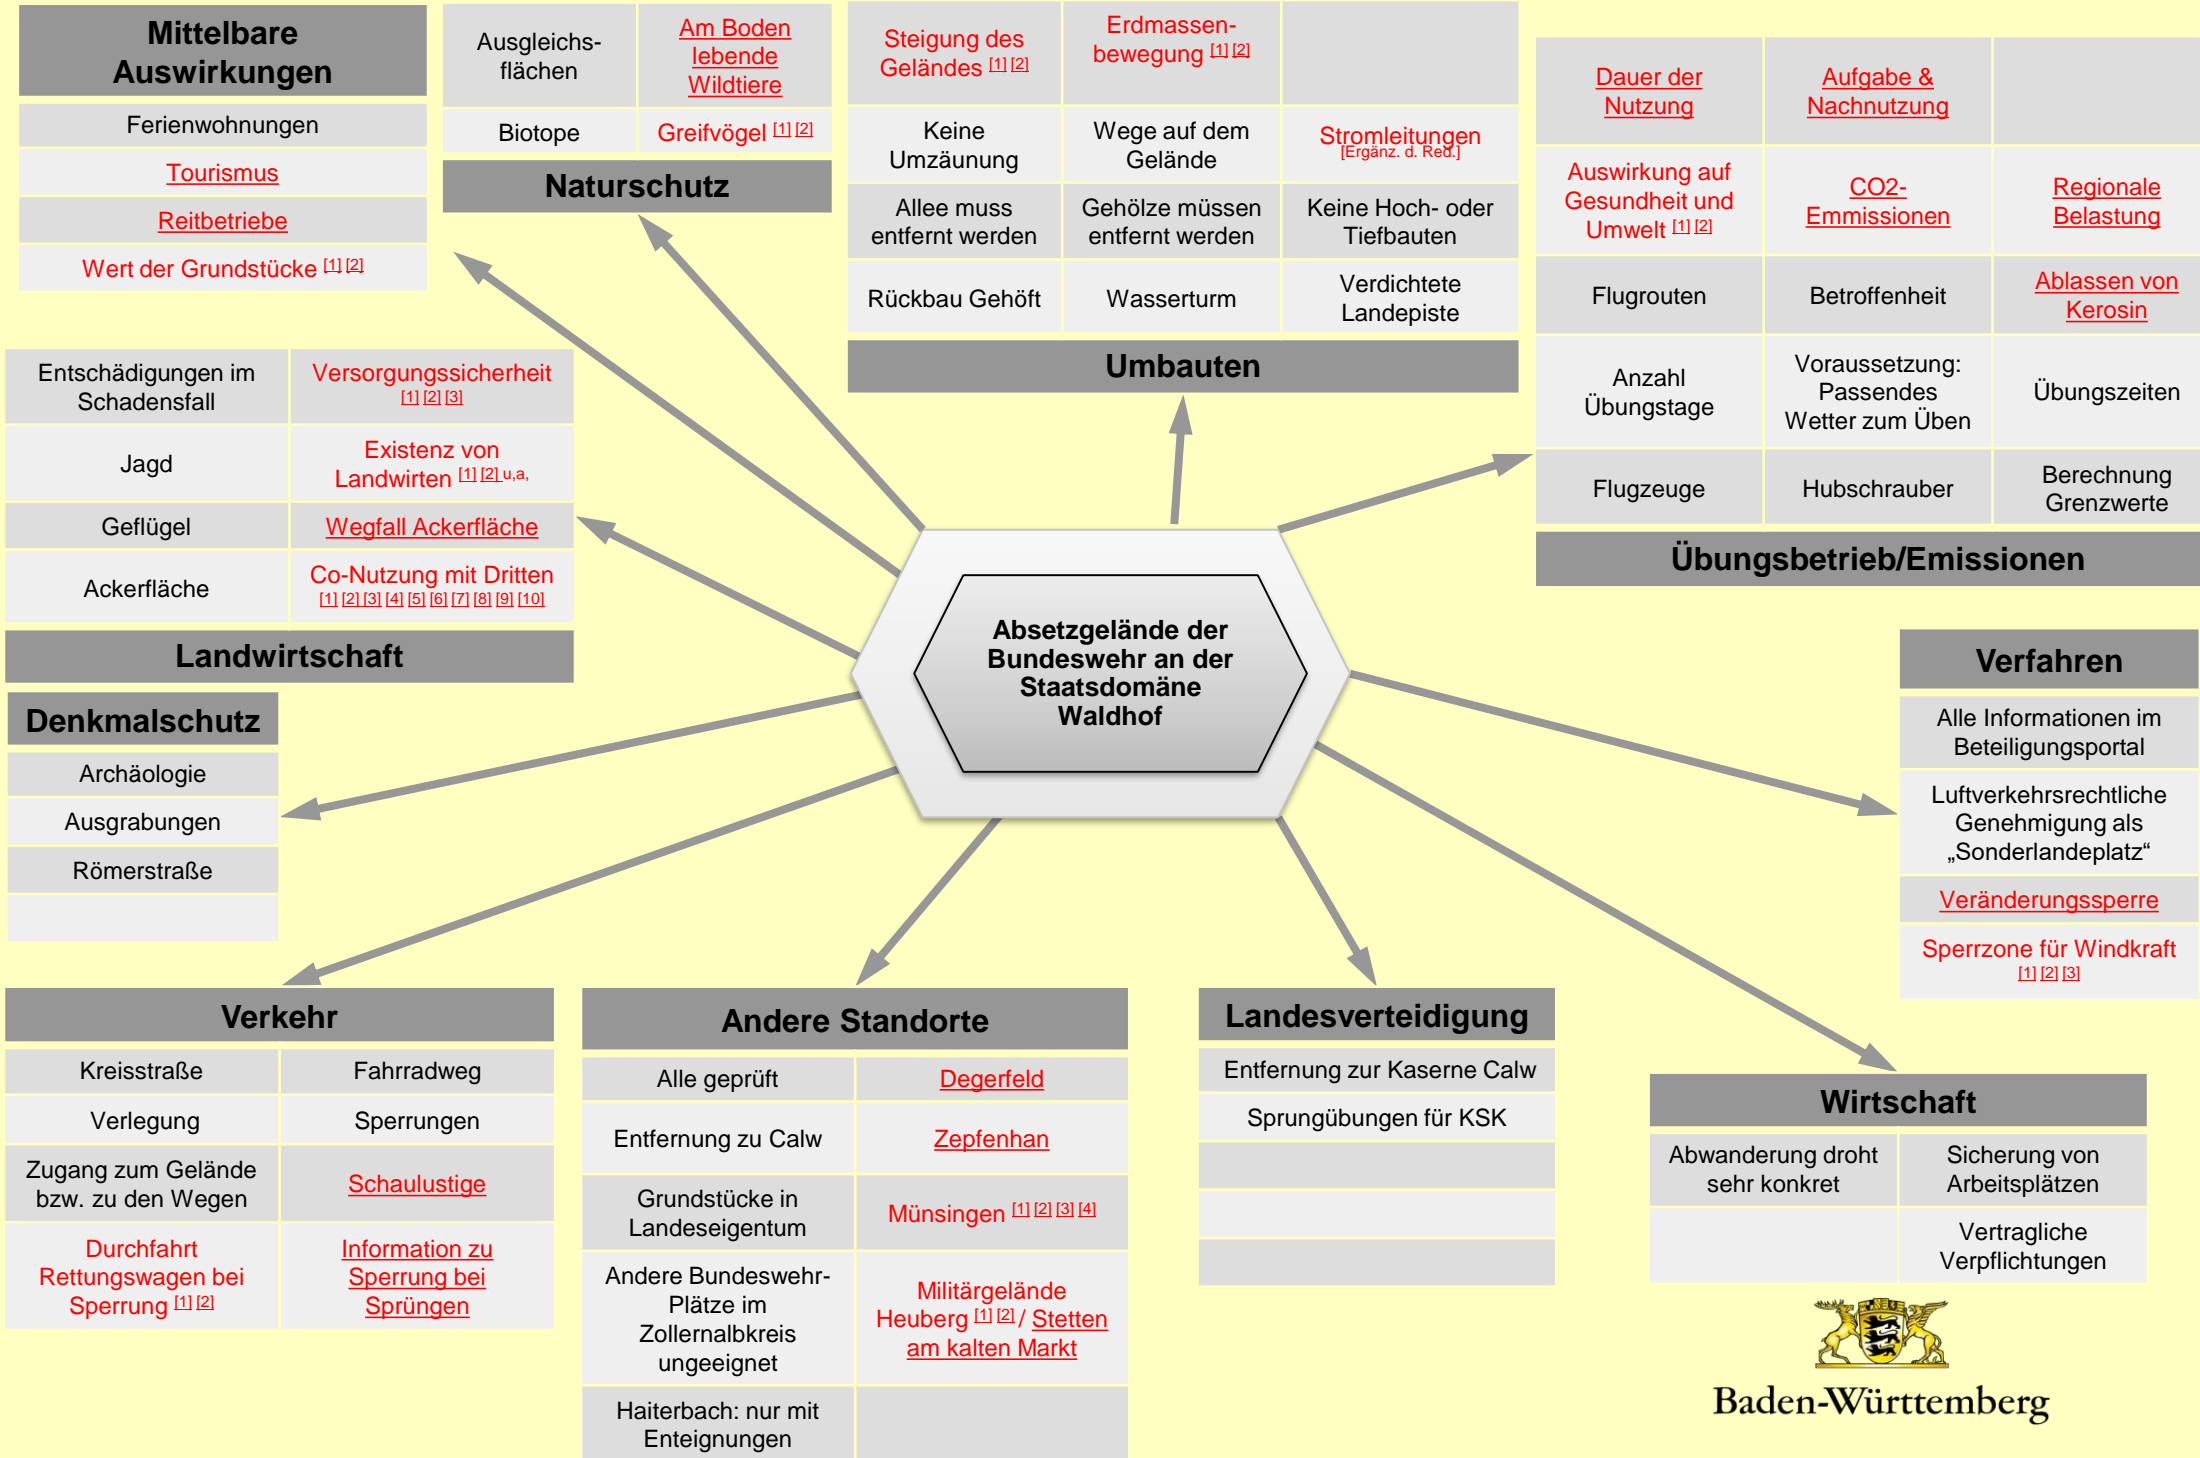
Mittelbare Auswirkungen

Ferienwohnungen
Tourismus
Reitbetriebe
Wert der Grundstücke [1] [2]

| Ausgleichsflächen | Am Boden lebende Wildtiere |
|---|---|
| Biotope | Greifvögel [1] [2] |

Naturschutz

| Steigung des Geländes [1] [2] | Erdmassenbewegung [1] [2] | |
|---|---|---|
| Keine Umzäunung | Wege auf dem Gelände | Stromleitungen [Ergänz. d. Red.] |
| Allee muss entfernt werden | Gehölze müssen entfernt werden | Keine Hoch- oder Tiefbauten |
| Rückbau Gehöft | Wasserturm | Verdichtete Landepiste |

Umbauten

| Dauer der Nutzung | Aufgabe & Nachnutzung | |
|---|---|---|
| Auswirkung auf Gesundheit und Umwelt [1] [2] | CO2-Emmissionen | Regionale Belastung |
| Flugrouten | Betroffenheit | Ablassen von Kerosin |
| Anzahl Übungstage | Voraussetzung: Passendes Wetter zum Üben | Übungszeiten |
| Flugzeuge | Hubschrauber | Berechnung Grenzwerte |

Übungsbetrieb/Emissionen

| Entschädigungen im Schadensfall | Versorgungssicherheit [1] [2] [3] |
|---|---|
| Jagd | Existenz von Landwirten [1] [2] u,a, |
| Geflügel | Wegfall Ackerfläche |
| Ackerfläche | Co-Nutzung mit Dritten [1] [2] [3] [4] [5] [6] [7] [8] [9] [10] |

Landwirtschaft

Absetzgelände der Bundeswehr an der Staatsdomäne Waldhof

Denkmalschutz
Archäologie
Ausgrabungen
Römerstraße

Verfahren
Alle Informationen im Beteiligungsportal
Luftverkehrsrechtliche Genehmigung als „Sonderlandeplatz“
Veränderungssperre
Sperrzone für Windkraft [1] [2] [3]

Verkehr

| Kreisstraße | Fahrradweg |
|---|---|
| Verlegung | Sperrungen |
| Zugang zum Gelände bzw. zu den Wegen | Schaulustige |
| Durchfahrt Rettungswagen bei Sperrung [1] [2] | Information zu Sperrung bei Sprüngen |

Andere Standorte

| Alle geprüft | Degerfeld |
|---|---|
| Entfernung zu Calw | Zepfenhan |
| Grundstücke in Landeseigentum | Münsingen [1] [2] [3] [4] |
| Andere Bundeswehr-Plätze im Zollernalbkreis ungeeignet | Militärgelände Heuberg [1] [2] / Stetten am kalten Markt |
| Haiterbach: nur mit Enteignungen | |

Landesverteidigung
Entfernung zur Kaserne Calw
Sprungübungen für KSK

Wirtschaft

| Abwanderung droht sehr konkret | Sicherung von Arbeitsplätzen |
|---|---|
| | Vertragliche Verpflichtungen |

Baden-Württemberg